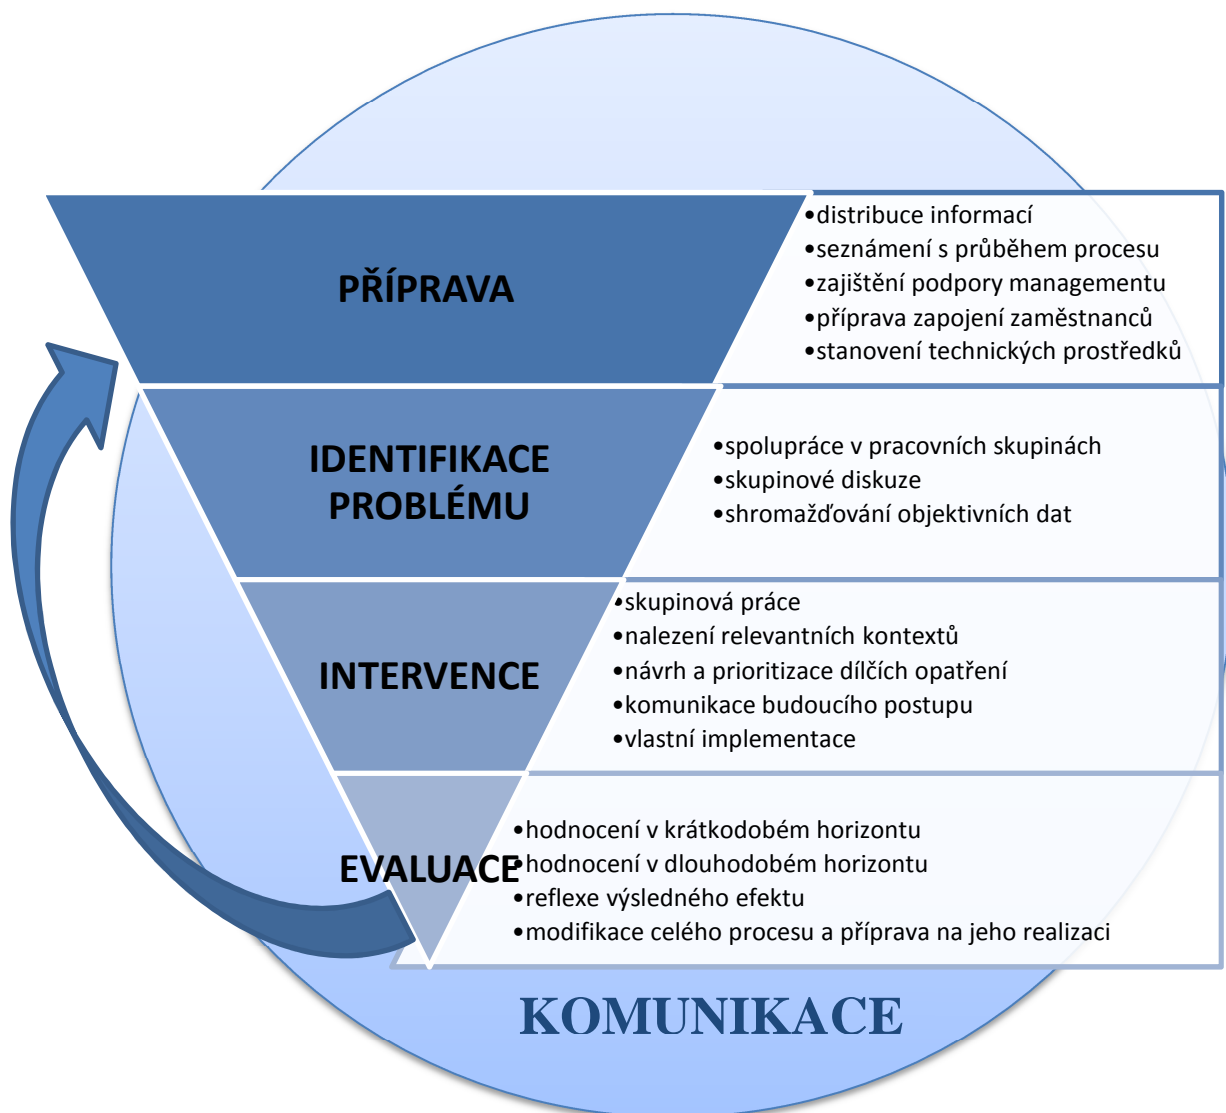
PŘÍPRAVA

•distribuce informací
•seznámení s průběhem procesu
•zajištění podpory managementu
•příprava zapojení zaměstnanců
•stanovení technických prostředků

IDENTIFIKACE PROBLÉMU

•spolupráce v pracovních skupinách
•skupinové diskuze
•shromažďování objektivních dat

INTERVENCE

•skupinová práce
•nalezení relevantních kontextů
•návrh a prioritizace dílčích opatření
•komunikace budoucího postupu
•vlastní implementace

EVALUACE

•hodnocení v krátkodobém horizontu
•hodnocení v dlouhodobém horizontu
•reflexe výsledného efektu
•modifikace celého procesu a příprava na jeho realizaci

KOMUNIKACE